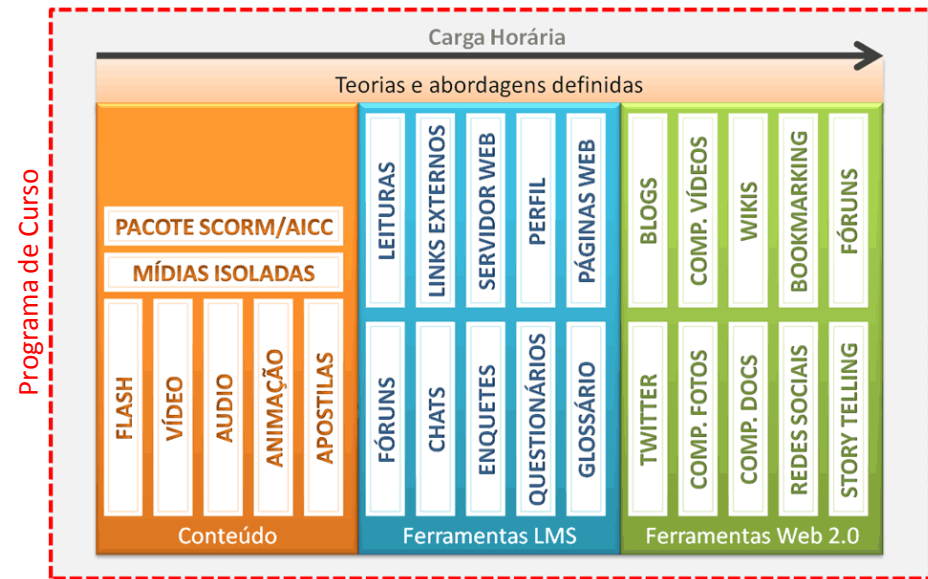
Programa de Curso

Carga Horária

Teorias e abordagens definidas

PACOTE SCORM/AICC

MÍDIAS ISOLADAS

FLASH

VÍDEO

AUDIO

ANIMAÇÃO

APOSTILAS

Conteúdo

LEITURAS

LINKS EXTERNOS

SERVIDOR WEB

PERFIL

PÁGINAS WEB

FÓRUNS

CHATS

ENQUETES

QUESTIONÁRIOS

GLOSSÁRIO

Ferramentas LMS

BLOGS

COMP. VÍDEOS

WIKIS

BOOKMARKING

FÓRUNS

TWITTER

COMP. FOTOS

COMP. DOCS

REDES SOCIAIS

STORY TELLING

Ferramentas Web 2.0